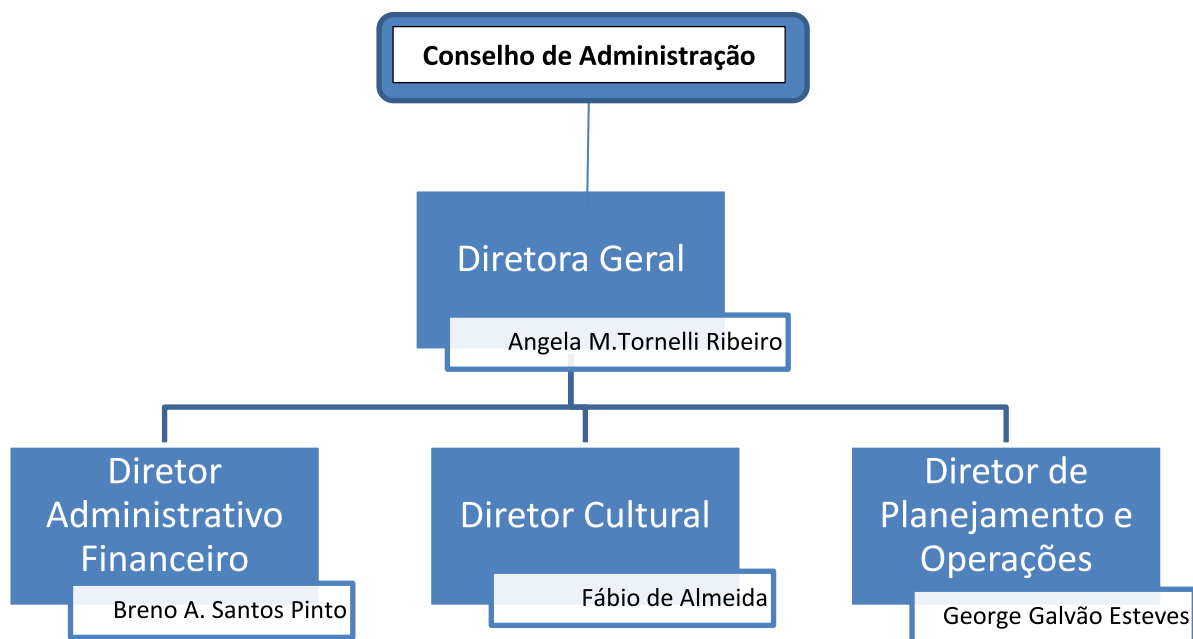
Conselho de Administração

Diretora Geral

Angela M.Tornelli Ribeiro

Diretor Administrativo Financeiro

Breno A. Santos Pinto

Diretor Cultural

Fábio de Almeida

Diretor de Planejamento e Operações

George Galvão Esteves